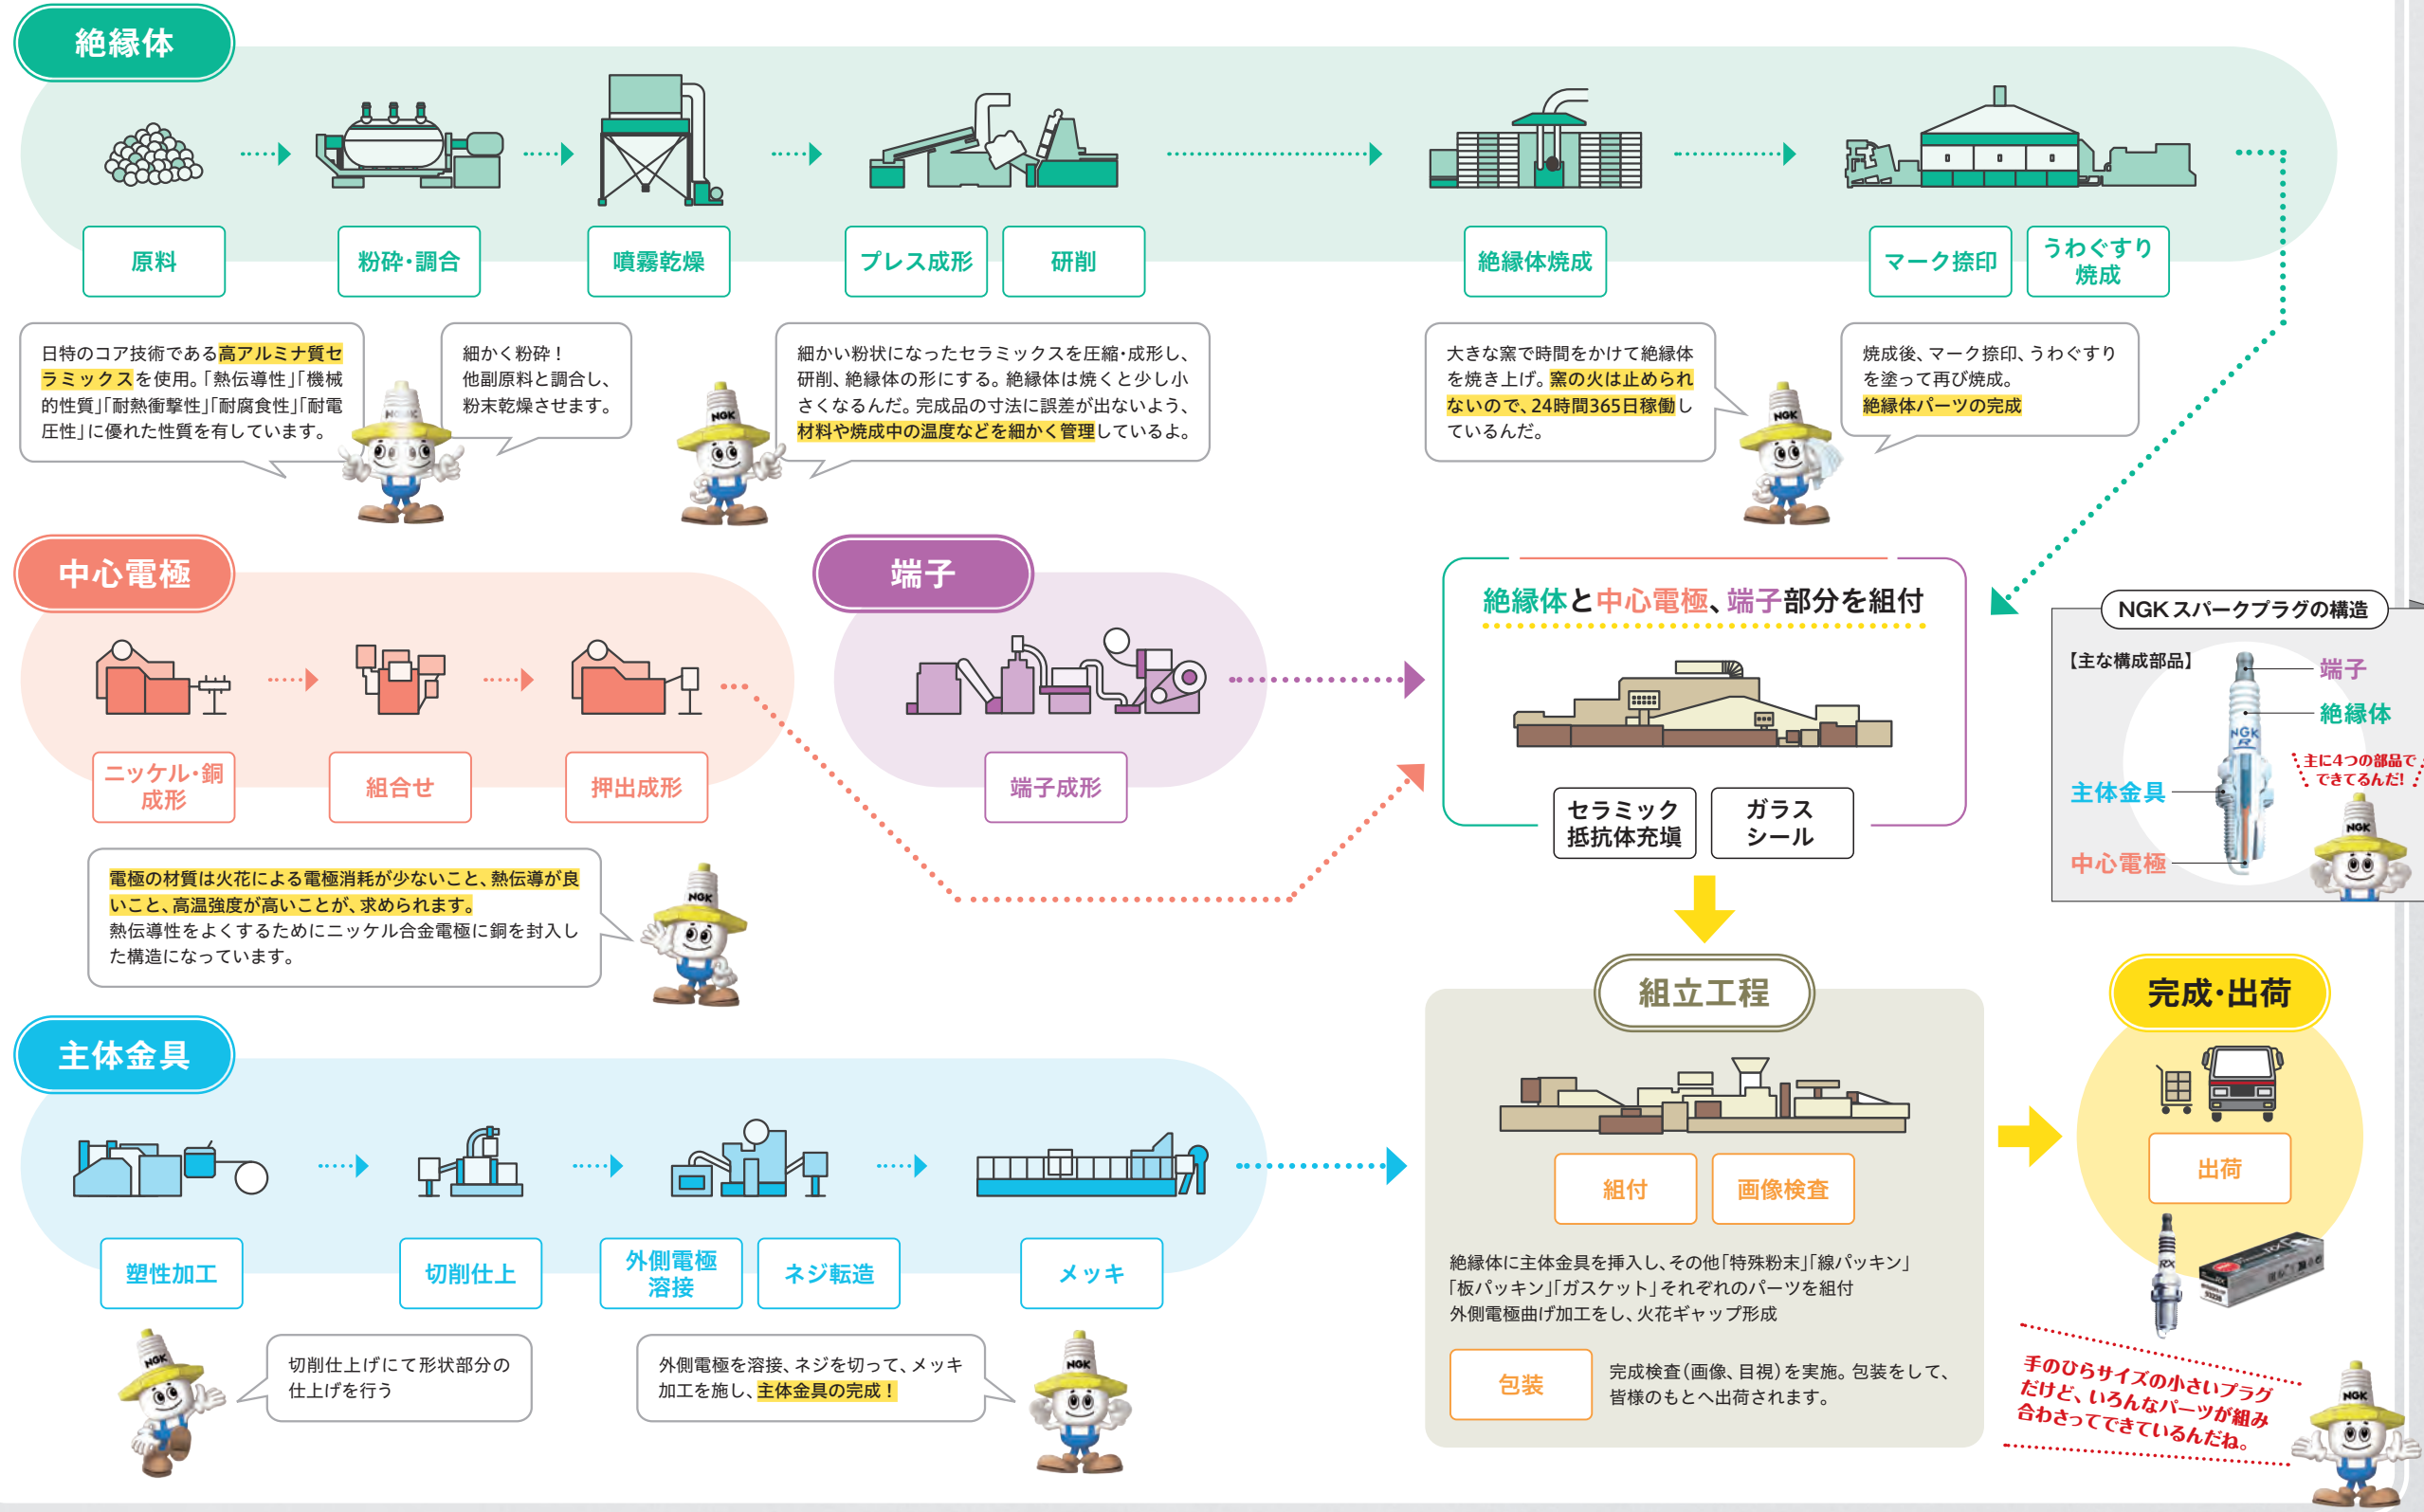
絶縁体

原料

粉砕・調合

噴霧乾燥

プレス成形

研削

絶縁体焼成

マーク捺印

うわぐすり焼成

日特のコア技術である高アルミナ質セラミックスを使用。「熱伝導性」「機械的性質」「耐衝撃性」「耐腐食性」「耐電圧」に優れた性質を有しています。

細かく粉砕！他副原料と調合し、粉末乾燥させます。

細かい粉状になったセラミックスを圧縮・成形し、研削、絶縁体の形にする。絶縁体は焼くと少し小さくなるんだ。完成品の寸法に誤差が出ないよう、材料や焼成中の温度などを細かく管理しているよ。

大きな窯で時間をかけて絶縁体を焼き上げ。窯の火は止められないので、24時間365日稼働しているんだ。

焼成後、マーク捺印、うわぐすりを塗って再び焼成。絶縁体パーツの完成

中心電極

ニッケル・銅成形

組合せ

押出成形

端子

端子成形

絶縁体と中心電極、端子部分を組付

セラミック抵抗体充填

ガラスシール

NGKスパークプラグの構造

【主な構成部品】

端子

絶縁体

主体金具

中心電極

主に4つの部品でできてるんだ!

電極の材質は火花による電極消耗が少ないこと、熱伝導が良いこと、高温強度が高いことが、求められます。熱伝導性をよくするためにニッケル合金電極に銅を封入した構造になっています。

組立工程

完成・出荷

出荷

主体金具

塑性加工

切削仕上

外側電極溶接

ネジ転造

メッキ

組付

画像検査

絶縁体に主体金具を挿入し、その他「特殊粉末」「線パッキン」「板パッキン」「ガスケット」それぞれのパーツを組付
外側電極曲げ加工をし、火花ギャップ形成

包装

完成検査（画像、目視）を実施。包装をして、皆様のもとへ出荷されます。

切削仕上げにて形状部分の仕上げを行う

外側電極を溶接、ネジを切って、メッキ加工を施し、主体金具の完成！

手のひらサイズの小さいプラグだけど、いろんなパーツが組み合わさってできているんだね。